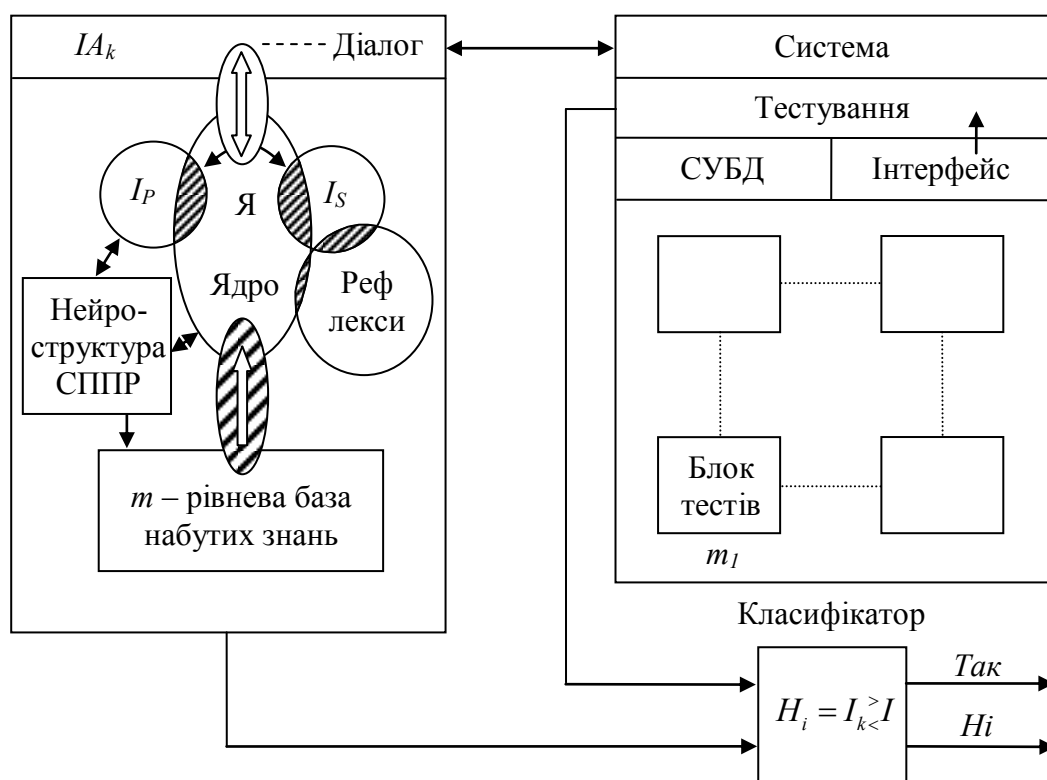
$IA_k$ Діалог

$I_P$

Я

$I_S$

Ядро

Реф лекси

Нейроструктура СППР

$m$ – рівнева база набутих знань

Система

Тестування

СУБД

Інтерфейс

Блок тестів

$m_1$

Класифікатор

$H_i = I_k \overset{>}{<} I$

Так

Ні